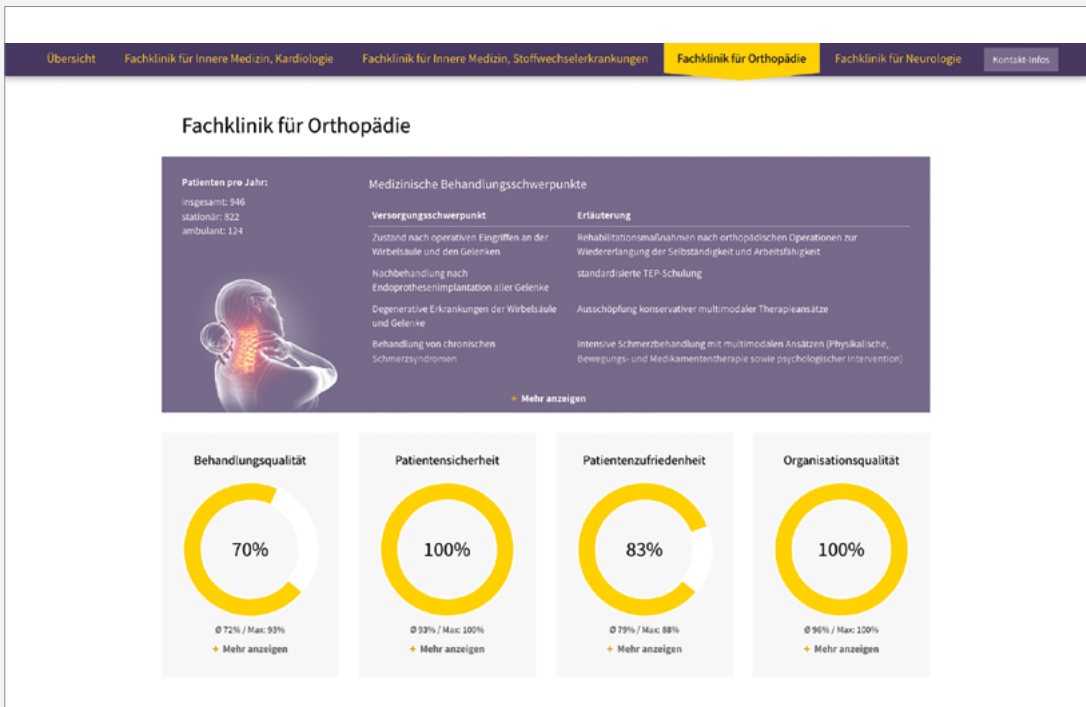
Übersicht Fachklinik für Innere Medizin, Kardiologie Fachklinik für Innere Medizin, Stoffwechselerkrankungen Fachklinik für Orthopädie Fachklinik für Neurologie Kontakt-Infos

Fachklinik für Orthopädie

Patienten pro Jahr:
insgesamt: 946
stationär: 822
ambulant: 124

Medizinische Behandlungsschwerpunkte

| Versorgungsschwerpunkt | Erläuterung |
|---|---|
| Zustand nach operativen Eingriffen an der Wirbelsäule und den Gelenken | Rehabilitationsmaßnahmen nach orthopädischen Operationen zur Wiedererlangung der Selbständigkeit und Arbeitsfähigkeit |
| Nachbehandlung nach Endoprothesenimplantation aller Gelenke | standardisierte TEP-Schulung |
| Degenerative Erkrankungen der Wirbelsäule und Gelenke | Ausschöpfung konservativer multimodaler Therapieansätze |
| Behandlung von chronischen Schmerzsyndromen | intensive Schmerzbehandlung mit multimodalen Ansätzen (Physikalische, Bewegungs- und Medikamententherapie sowie psychologischer Intervention) |

+ Mehr anzeigen

Behandlungsqualität
70%
Ø 72% / Max: 93%
+ Mehr anzeigen

Patientensicherheit
100%
Ø 93% / Max: 100%
+ Mehr anzeigen

Patientenzufriedenheit
83%
Ø 79% / Max: 88%
+ Mehr anzeigen

Organisationsqualität
100%
Ø 96% / Max: 100%
+ Mehr anzeigen